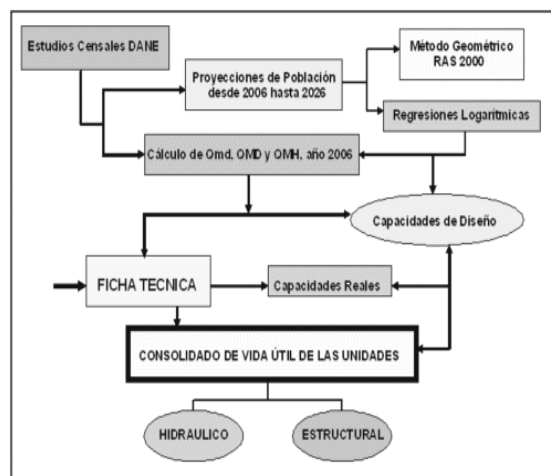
Estudios Censales DANE

Proyecciones de Población desde 2006 hasta 2026

Método Geométrico RAS 2000

Regresiones Logarítmicas

Cálculo de Qmd, QMD y QMH, año 2006

Capacidades de Diseño

FICHA TECNICA

Capacidades Reales

CONSOLIDADO DE VIDA ÚTIL DE LAS UNIDADES

HIDRAULICO

ESTRUCTURAL